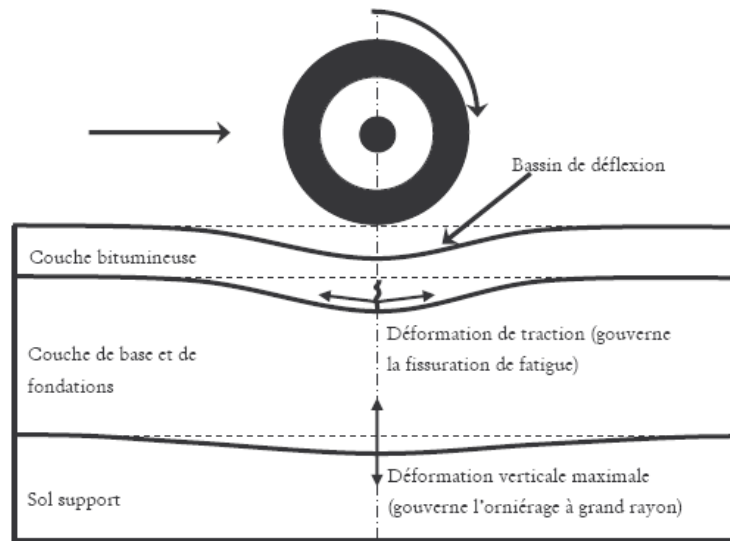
Bassin de déflexion

Couche bitumineuse

Couche de base et de fondations

Déformation de traction (gouverne la fissuration de fatigue)

Sol support

Déformation verticale maximale (gouverne l'orniérage à grand rayon)